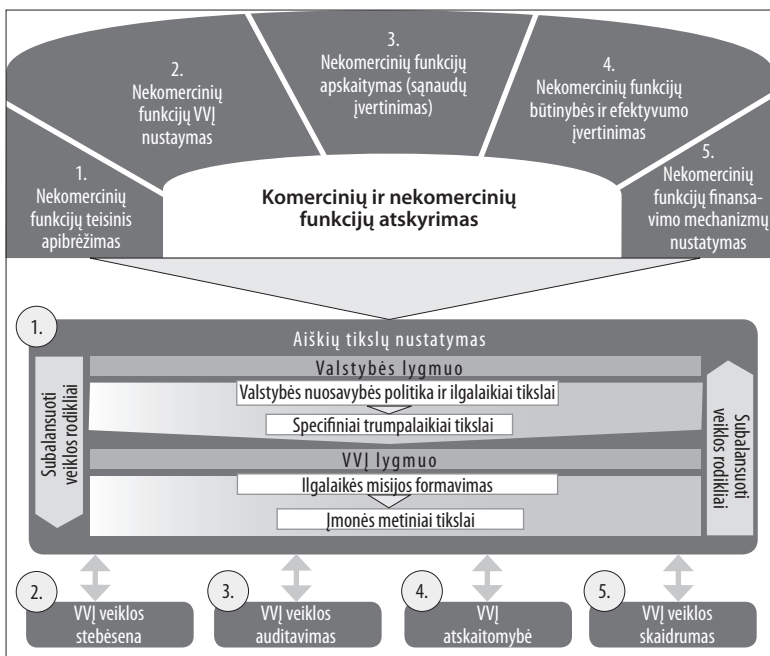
1. Nekomercinių funkcijų teisinis apibrėžimas

2. Nekomercinių funkcijų VVĮ nustaymas

3. Nekomercinių funkcijų apskaitymas (sąnaudų įvertinimas)

4. Nekomercinių funkcijų būtinybės ir efektyvumo įvertinimas

5. Nekomercinių funkcijų finansavimo mechanizmų nustatymas

Komercinių ir nekomercinių funkcijų atskyrimas

1.

Aiškių tikslų nustatymas

Subalansuoti veiklos rodikliai

Valstybės lygmuo

Valstybės nuosavybės politika ir ilgalaikiai tikslai

Specifiniai trumpalaikiai tikslai

VVĮ lygmuo

Ilgalaikės misijos formavimas

Įmonės metiniai tikslai

Subalansuoti veiklos rodikliai

2. VVĮ veiklos stebėsena

3. VVĮ veiklos auditavimas

4. VVĮ atskaitomybė

5. VVĮ veiklos skaidrumas